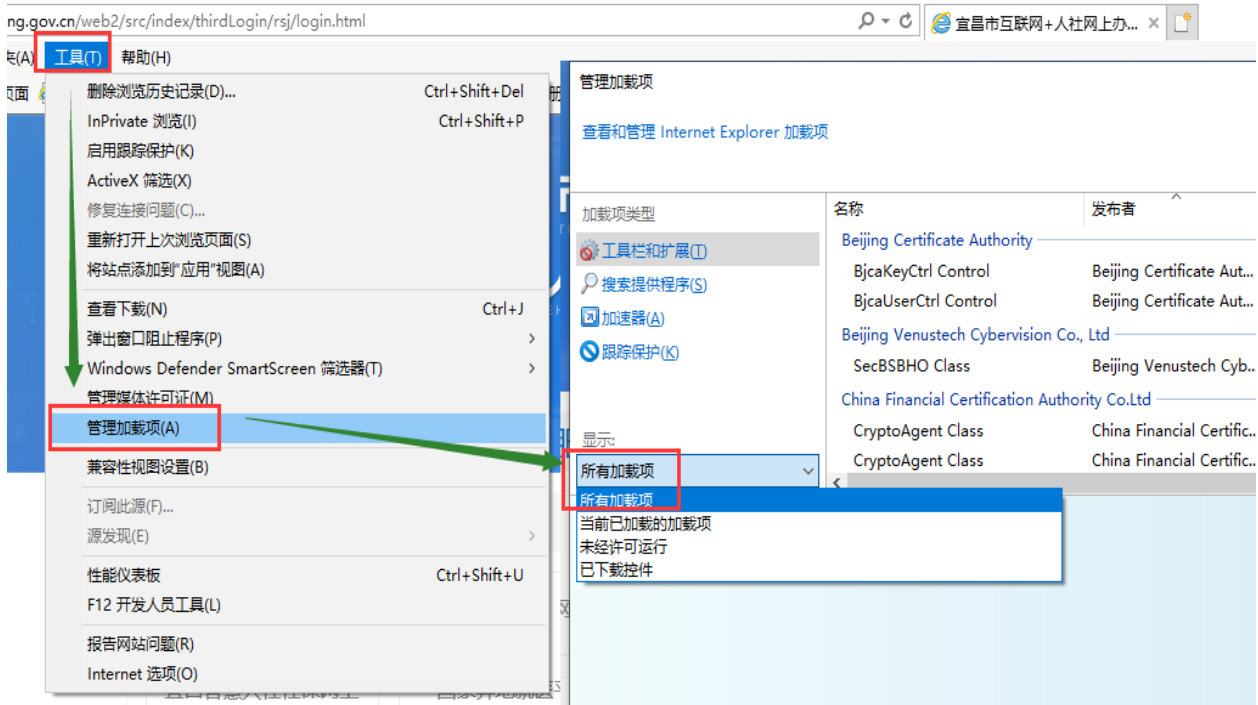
ng.gov.cn/web2/src/index/thirdLogin/rsj/login.html

宜昌市互联网+人社网上办...

夹(A) 工具(T) 帮助(H)

页面

删除浏览历史记录(D)... Ctrl+Shift+Del
InPrivate 浏览(I) Ctrl+Shift+P
启用跟踪保护(K)
ActiveX 筛选(X)
修复连接问题(C)...
重新打开上次浏览页面(S)
将站点添加到"应用"视图(A)
查看下载(N) Ctrl+J
弹出窗口阻止程序(P)
Windows Defender SmartScreen 筛选器(T)
管理媒体许可证(M)
管理加载项(A)
兼容性视图设置(B)
订阅此源(F)...
源发现(E)
性能仪表板 Ctrl+Shift+U
F12 开发人员工具(L)
报告网站问题(R)
Internet 选项(O)

管理加载项

查看和管理 Internet Explorer 加载项

加载项类型
工具栏和扩展(T)
搜索提供程序(S)
加速器(A)
跟踪保护(K)

显示:
所有加载项
所有加载项
当前已加载的加载项
未经许可运行
已下载控件

| 名称 | 发布者 |
|---|---|
| Beijing Certificate Authority | |
| BjcaKeyCtrl Control | Beijing Certificate Aut... |
| BjcaUserCtrl Control | Beijing Certificate Aut... |
| Beijing Venustech Cybervision Co., Ltd | |
| SecBSBHO Class | Beijing Venustech Cyb... |
| China Financial Certification Authority Co.Ltd | |
| CryptoAgent Class | China Financial Certific... |
| CryptoAgent Class | China Financial Certific... |